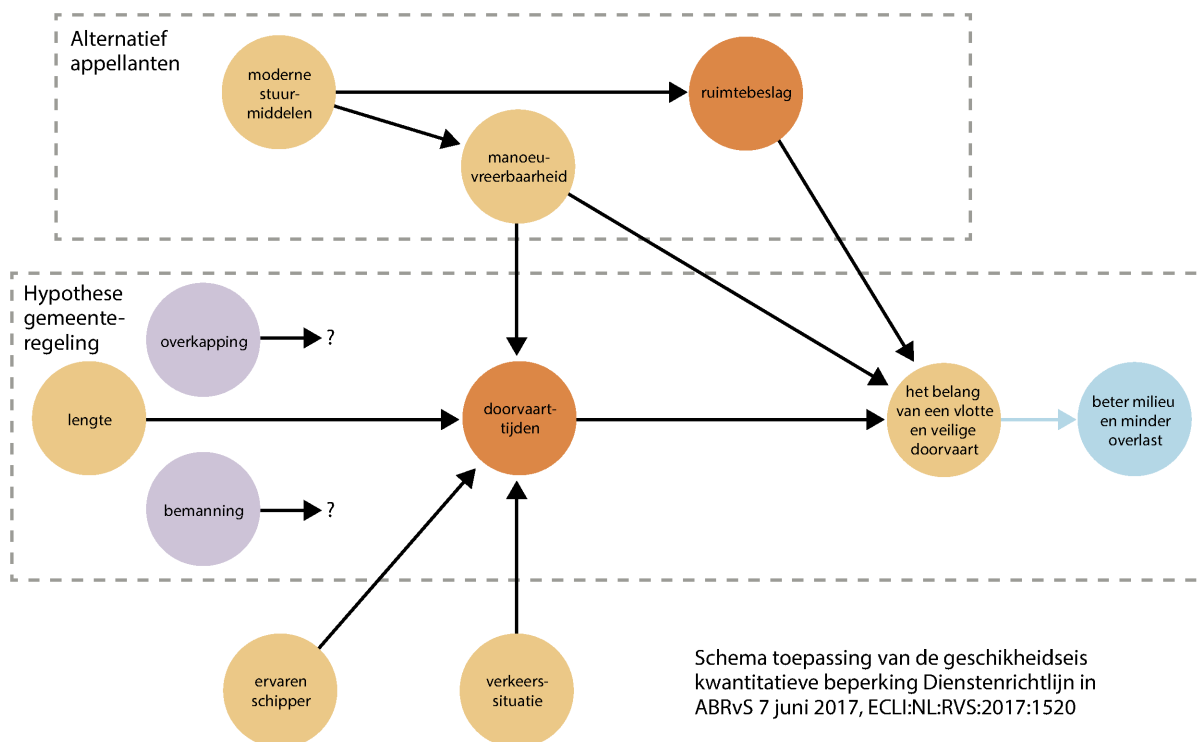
Alternatief appellanten

moderne stuur-middelen

ruimtebeslag

manoeu-vreerbaarheid

Hypothese gemeente-regeling

overkapping

?

lengte

doorvaart-tijden

het belang van een vlotte en veilige doorvaart

beter milieu en minder overlast

bemanning

?

ervaren schipper

verkeers-situatie

Schema toepassing van de geschikheidseis kwantitatieve beperking Dienstenrichtlijn in ABRvS 7 juni 2017, ECLI:NL:RVS:2017:1520